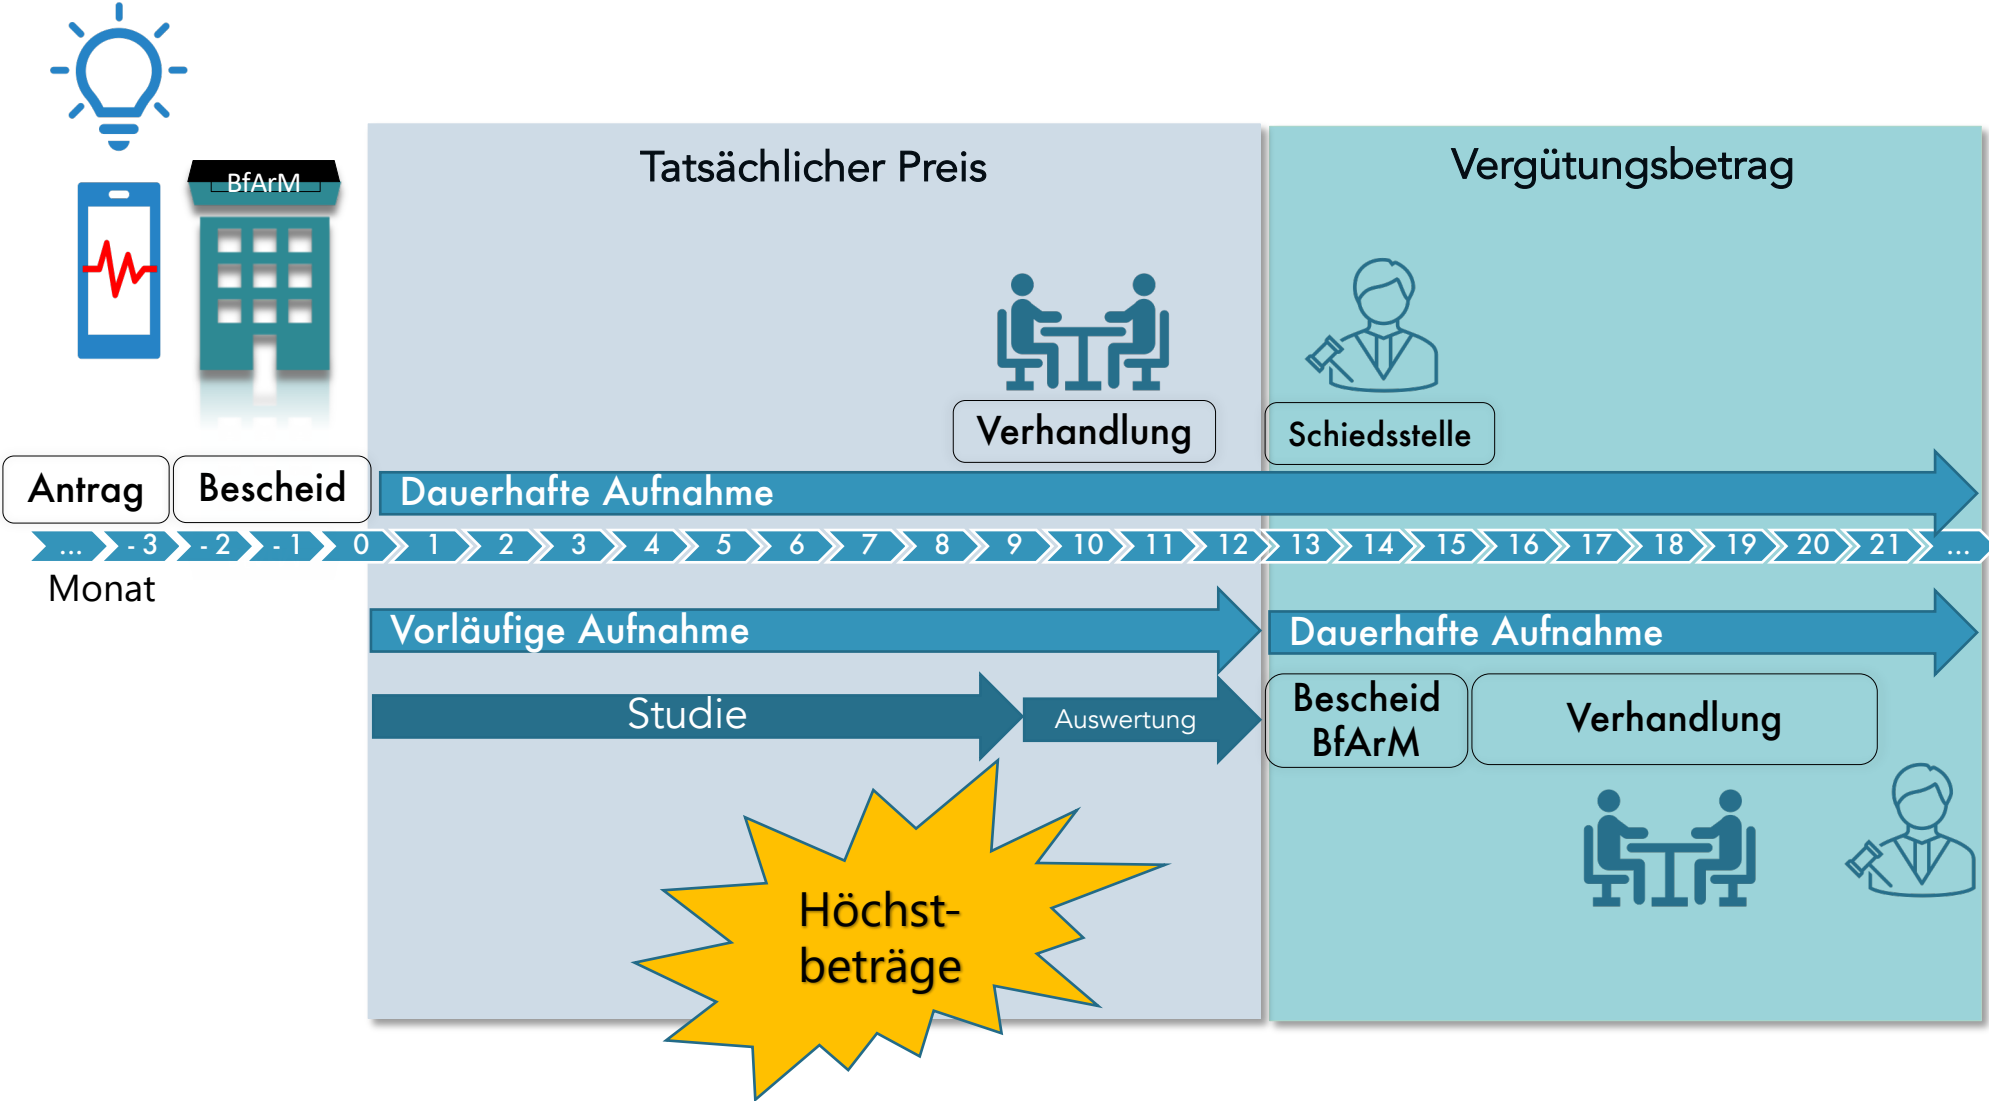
BfArM

Tatsächlicher Preis

Vergütungsbetrag

Verhandlung

Schiedsstelle

Antrag

Bescheid

Dauerhafte Aufnahme

... -3 -2 -1 0 1 2 3 4 5 6 7 8 9 10 11 12 13 14 15 16 17 18 19 20 21 ...

Monat

Vorläufige Aufnahme

Dauerhafte Aufnahme

Studie

Auswertung

Bescheid BfArM

Verhandlung

Höchstbeträge